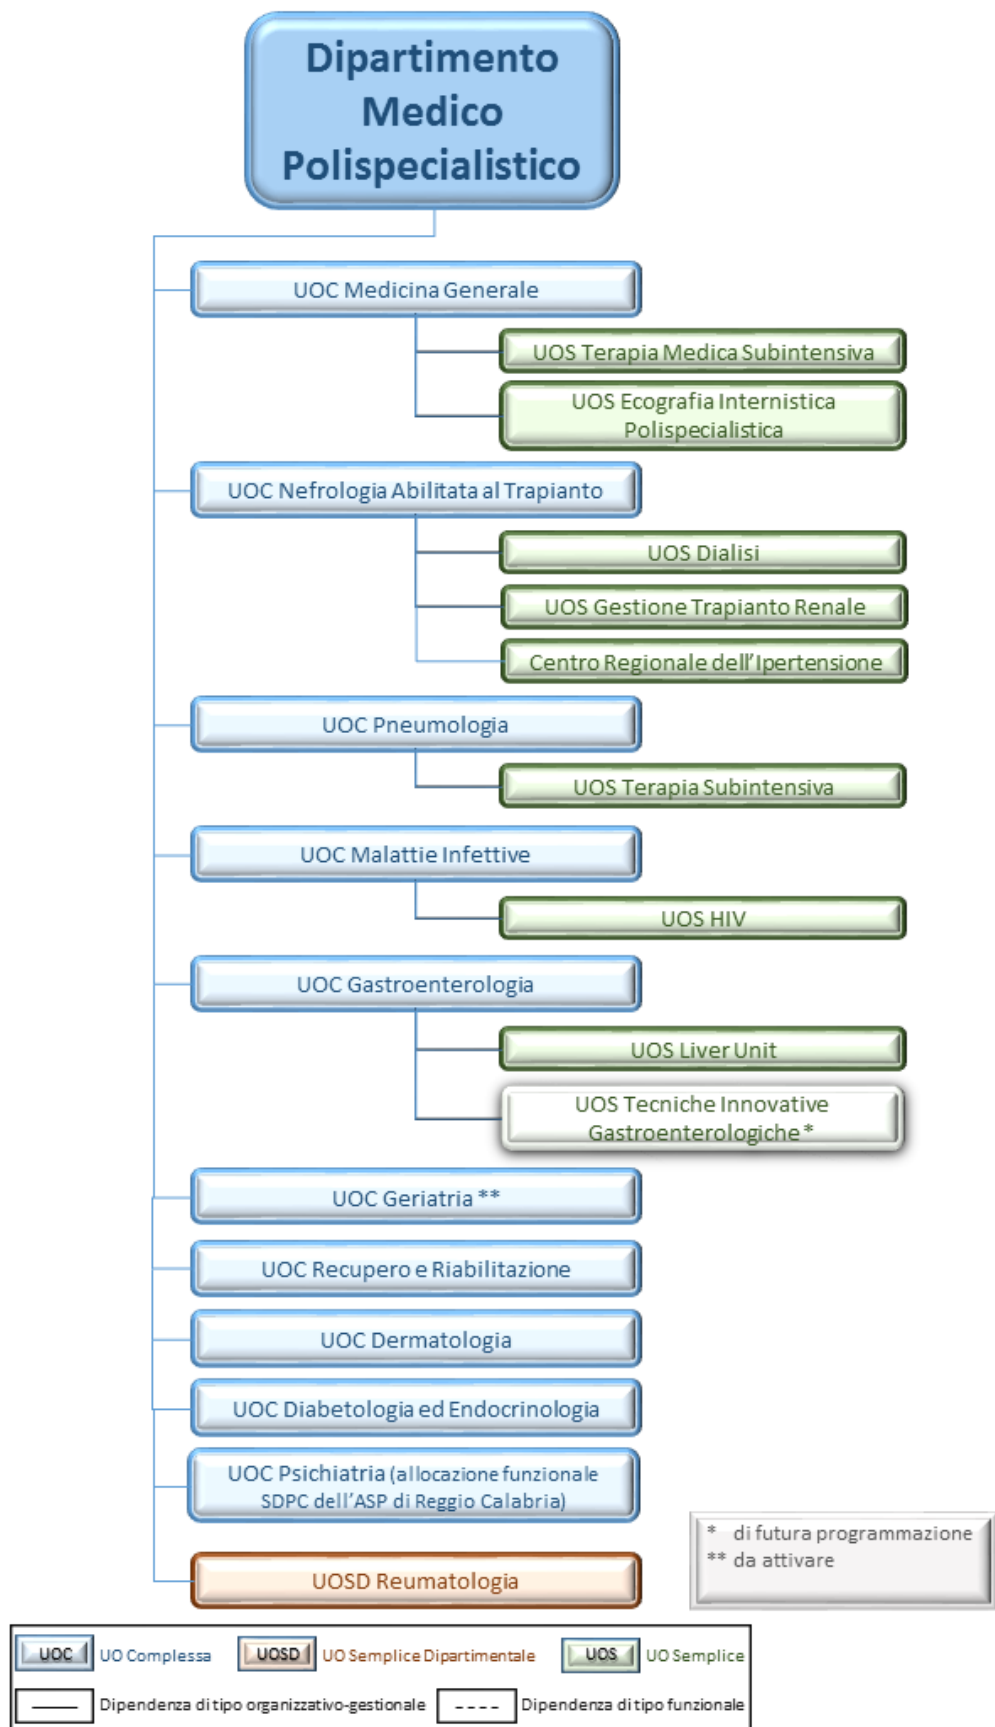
Dipartimento Medico Polispecialistico

UOC Medicina Generale

UOS Terapia Medica Subintensiva

UOS Ecografia Internistica Polispecialistica

UOC Nefrologia Abilitata al Trapianto

UOS Dialisi

UOS Gestione Trapianto Renale

Centro Regionale dell'Ipertensione

UOC Pneumologia

UOS Terapia Subintensiva

UOC Malattie Infettive

UOS HIV

UOC Gastroenterologia

UOS Liver Unit

UOS Tecniche Innovative Gastroenterologiche *

UOC Geriatria **

UOC Recupero e Riabilitazione

UOC Dermatologia

UOC Diabetologia ed Endocrinologia

UOC Psichiatria (allocazione funzionale SDPC dell'ASP di Reggio Calabria)

UOSD Reumatologia

* di futura programmazione
** da attivare

UOC UO Complessa UOSD UO Semplice Dipartimentale UOS UO Semplice

Dipendenza di tipo organizzativo-gestionale ---- Dipendenza di tipo funzionale